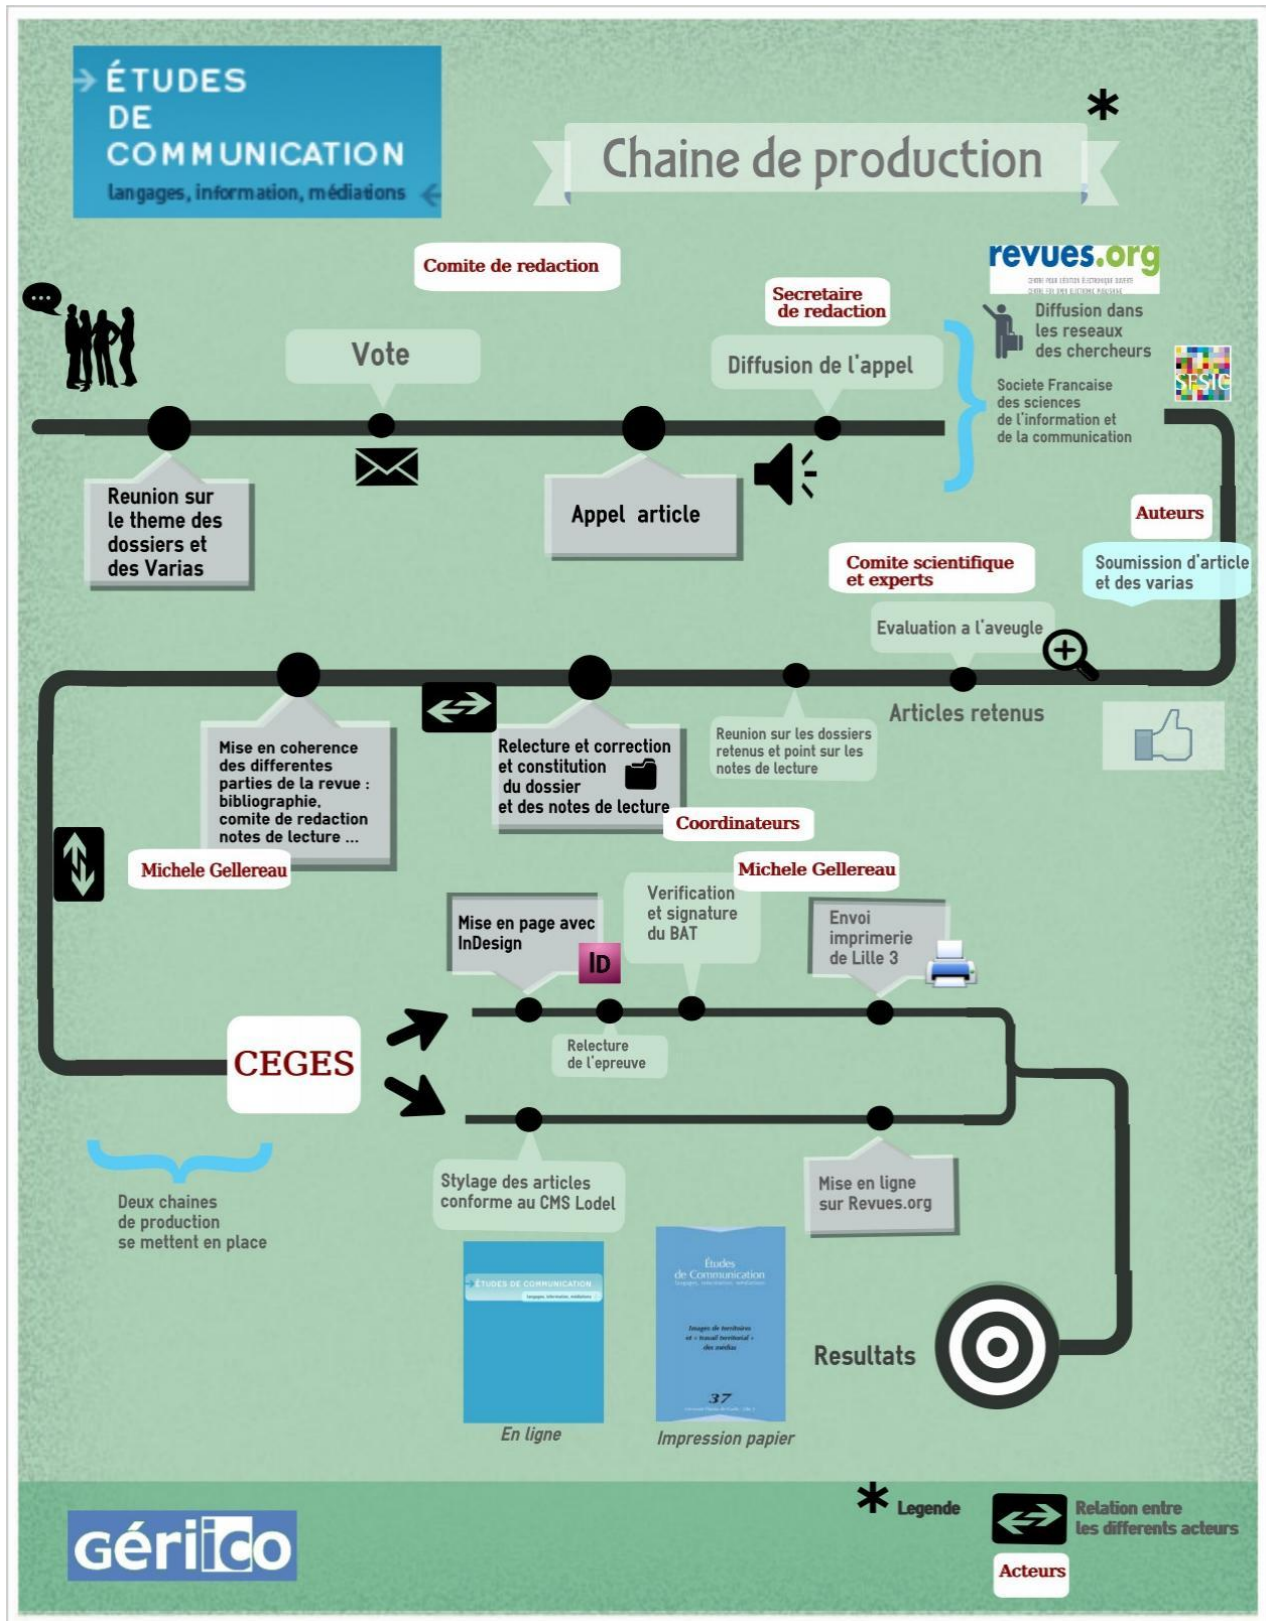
ÉTUDES DE COMMUNICATION
langages, information, médiations

Chaine de production

*

Comite de redaction

Vote

Secretaire de redaction

Diffusion de l'appel

revues.org

Diffusion dans les reseaux des chercheurs

Societe Francaise des sciences de l'information et de la communication

SFSIC

Reunion sur le theme des dossiers et des Varias

Appel article

Auteurs

Soumission d'article et des varias

Comite scientifique et experts

Evaluation a l'aveugle

Articles retenus

Mise en coherence des differentes parties de la revue : bibliographie, comite de redaction notes de lecture ...

Relecture et correction et constitution du dossier et des notes de lecture

Reunion sur les dossiers retenus et point sur les notes de lecture

Coordinateurs

Michele Gellereau

Michele Gellereau

Mise en page avec InDesign

ID

Verification et signature du BAT

Envoi imprimerie de Lille 3

CEGES

Relecture de l'epreuve

Stylage des articles conforme au CMS Lodel

Mise en ligne sur Revues.org

Deux chaines de production se mettent en place

ÉTUDES DE COMMUNICATION

Études de Communication

37

En ligne

Impression papier

Resultats

Gérico

* Legende

Relation entre les differents acteurs

Acteurs